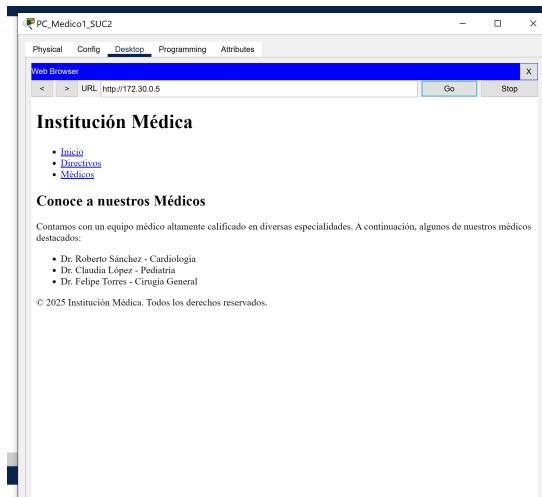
PC_Medico1_SUC2

Physical Config Desktop Programming Attributes

Web Browser X

< > URL http://172.30.0.5 Go Stop

# Institución Médica

- Inicio
- Directivos
- Médicos

## Conoce a nuestros Médicos

Contamos con un equipo médico altamente calificado en diversas especialidades. A continuación, algunos de nuestros médicos destacados:

- Dr. Roberto Sánchez - Cardiología
- Dr. Claudia López - Pediatría
- Dr. Felipe Torres - Cirugía General

© 2025 Institución Médica. Todos los derechos reservados.